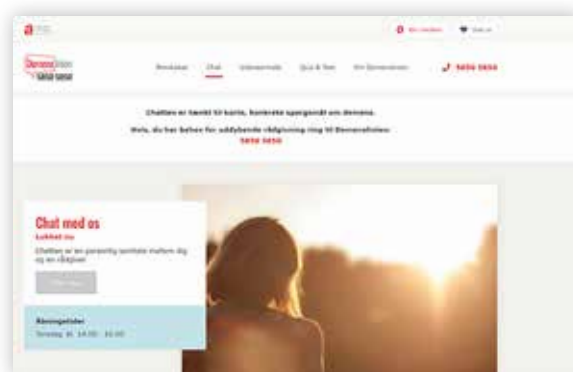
Chat med os
Lukket nu

Chatten er en personlig kontakt mellem dig og en rådgiver

Åbningstider

5858 5858

Chatten er tænkt til korte, konkrete spørgsmål om demens.

Hvis, du har behov for uddybende rådgivning ring til Demenslinjen
5858 5858